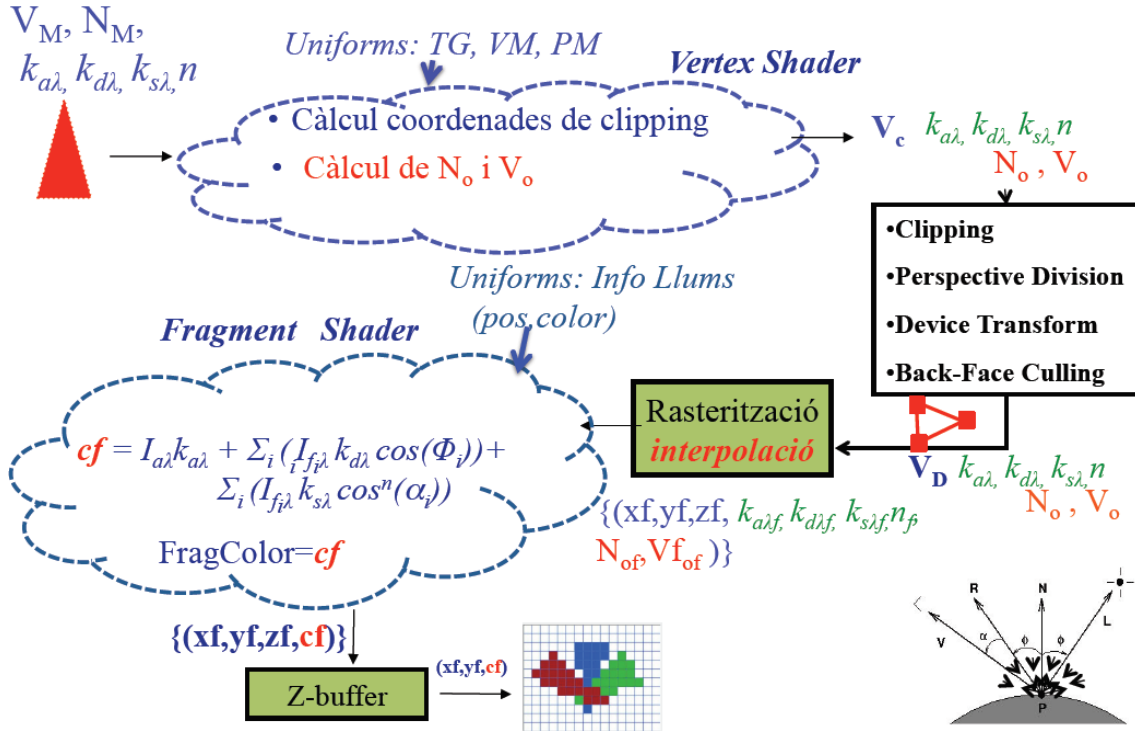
$V_M$, $N_M$, $k_{a\lambda,}$ $k_{d\lambda,}$ $k_{s\lambda,}$ $n$

Uniforms: TG, VM, PM

Vertex Shader

• Càlcul coordenades de clipping
• Càlcul de $N_o$ i $V_o$

$V_c$ $k_{a\lambda,}$ $k_{d\lambda,}$ $k_{s\lambda,}$ $n$
$N_o$ , $V_o$

•Clipping
•Perspective Division
•Device Transform
•Back-Face Culling

Uniforms: Info Llums (pos,color)

Fragment Shader

$cf = I_{a\lambda}k_{a\lambda} + \Sigma_i (I_{f_i\lambda} k_{d\lambda} cos(\Phi_i))+$
$\Sigma_i (I_{f_i\lambda} k_{s\lambda} cos^n(\alpha_i))$

FragColor=cf

Rasterització
interpolació

$V_D$ $k_{a\lambda,}$ $k_{d\lambda,}$ $k_{s\lambda,}$ $n$
$N_o$ , $V_o$

{(xf,yf,zf, $k_{a\lambda f,}$ $k_{d\lambda f,}$ $k_{s\lambda f,}$ $n_f$,
$N_{of}$,$Vf_{of}$ )}

{(xf,yf,zf,cf)}

Z-buffer

(xf,yf,cf)

R
N
V
L
α
ϕ
ϕ
P